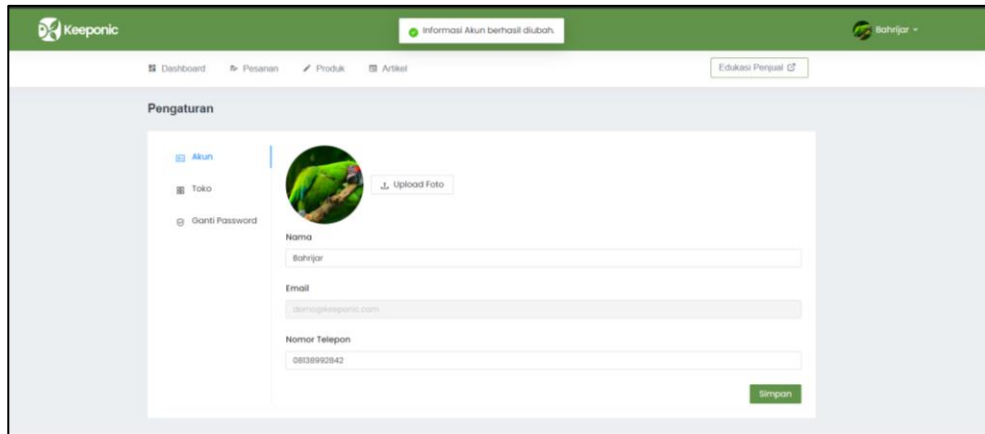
Keeponic

Informasi Akun berhasil diubah.

Bahrijar

Dashboard Pesanan Produk Artikel

Edukasi Penjual

Pengaturan

Akun

Toko

Ganti Password

Upload Foto

Nama

Bahrijar

Email

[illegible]

Nomor Telepon

08138992842

Simpan